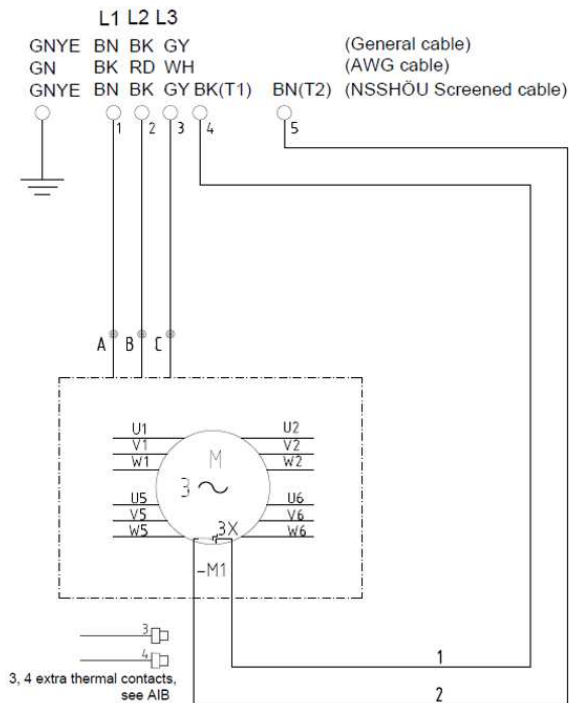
L1 L2 L3
GNYE BN BK GY (General cable)
GN BK RD WH (AWG cable)
GNYE BN BK GY BK(T1) BN(T2) (NSSHÖU Screened cable)

1 2 3 4 5

A B C

U1 V1 W1
U2 V2 W2
M
3 ~
U5 V5 W5
U6 V6 W6
3X
-M1

3
4
3, 4 extra thermal contacts, see AIB

1
2